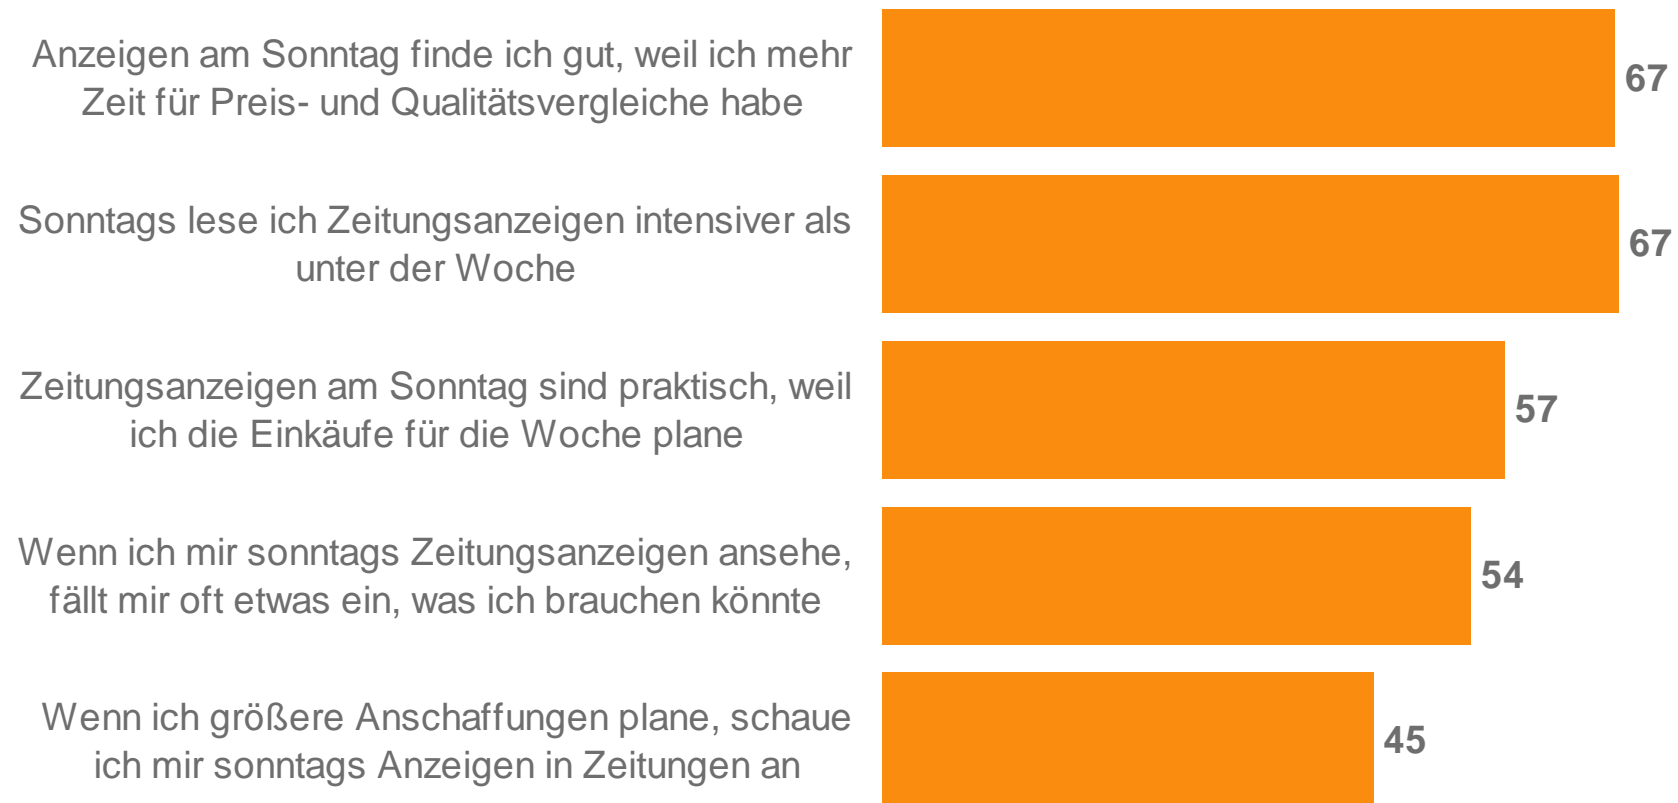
Anzeigen am Sonntag finde ich gut, weil ich mehr Zeit für Preis- und Qualitätsvergleiche habe

67

Sonntags lese ich Zeitungsanzeigen intensiver als unter der Woche

67

Zeitungsanzeigen am Sonntag sind praktisch, weil ich die Einkäufe für die Woche plane

57

Wenn ich mir sonntags Zeitungsanzeigen ansehe, fällt mir oft etwas ein, was ich brauchen könnte

54

Wenn ich größere Anschaffungen plane, schaue ich mir sonntags Anzeigen in Zeitungen an

45